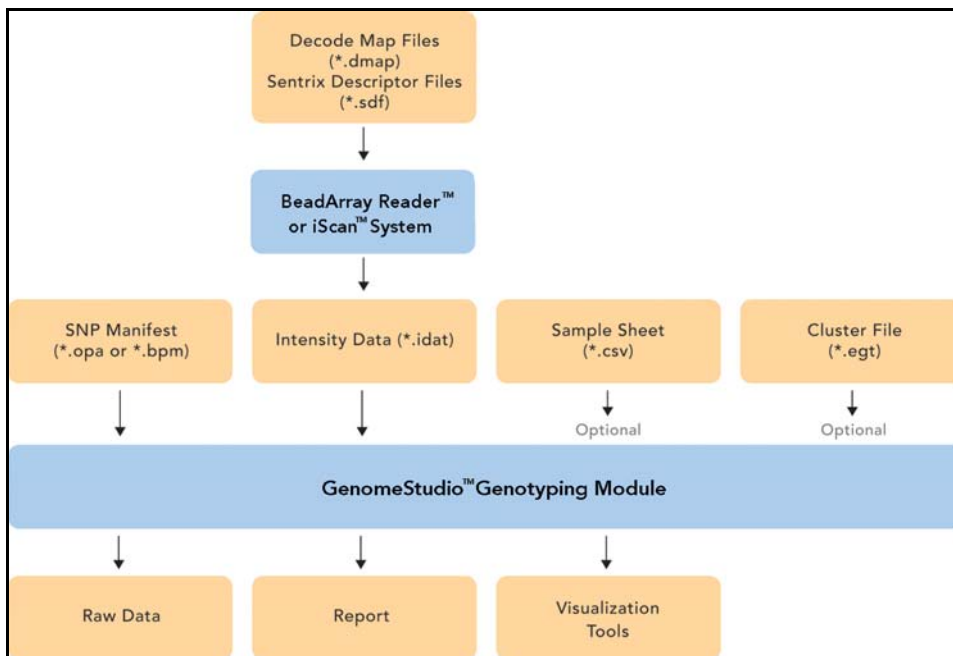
Decode Map Files
(*.dmap)
Sentrix Descriptor Files
(*.sdf)

BeadArray Reader™
or iScan™ System

SNP Manifest
(*.opa or *.bpm)

Intensity Data (*.idat)

Sample Sheet
(*.csv)

Cluster File
(*.egt)

Optional

Optional

GenomeStudio™ Genotyping Module

Raw Data

Report

Visualization
Tools